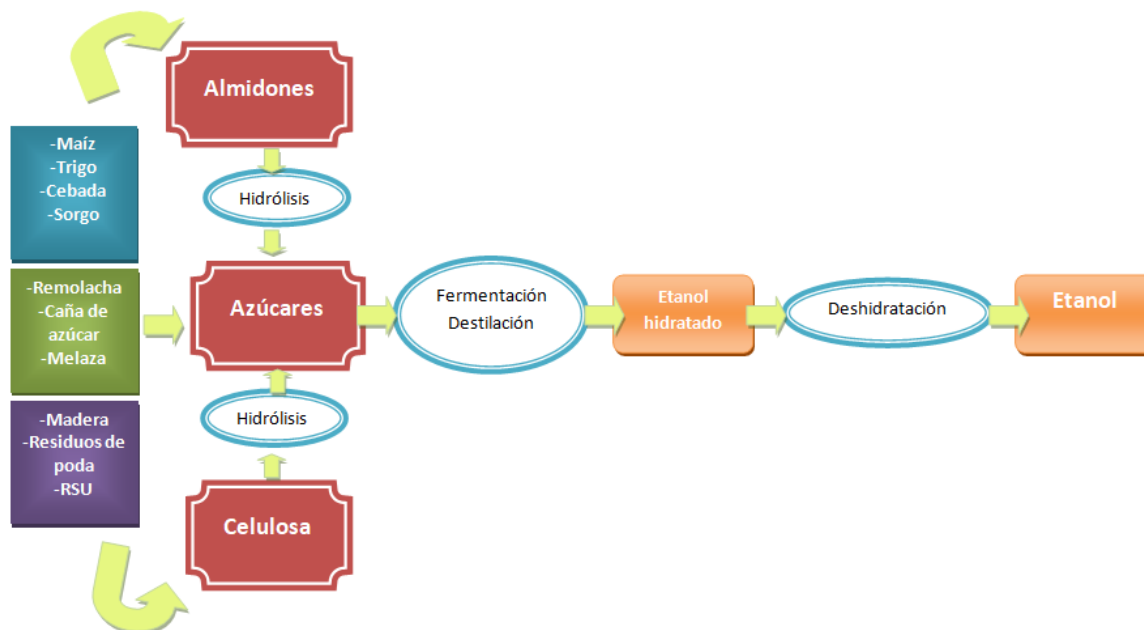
Almidones

-Maíz
-Trigo
-Cebada
-Sorgo

Hidrólisis

-Remolacha
-Caña de azúcar
-Melaza

Azúcares

Fermentación
Destilación

Etanol hidratado

Deshidratación

Etanol

-Madera
-Residuos de poda
-RSU

Hidrólisis

Celulosa